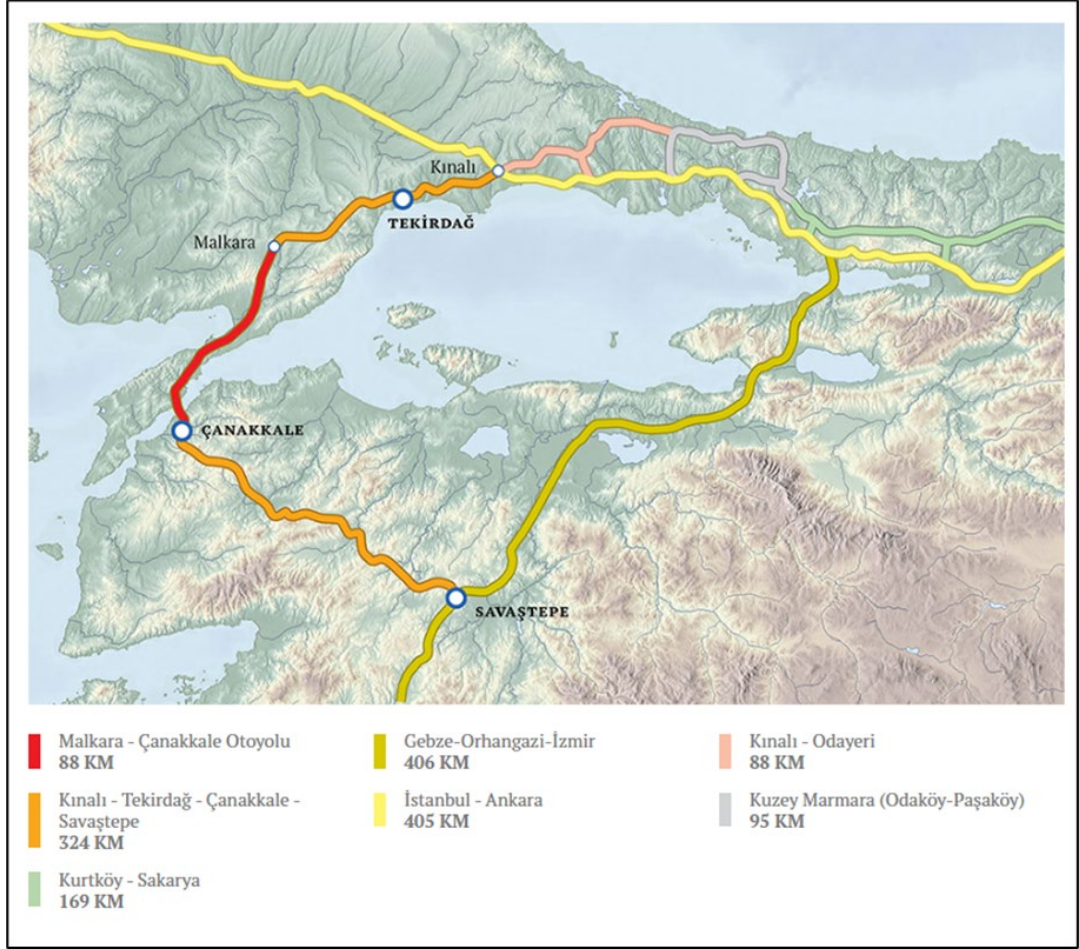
Kınalı
TEKİRDAĞ
Malkara
ÇANAKKALE
SAVAŞTEPE

Malkara - Çanakkale Otoyolu
88 KM

Kınalı - Tekirdağ - Çanakkale - Savaştepe
324 KM

Kurtköy - Sakarya
169 KM

Gebze-Orhangazi-İzmir
406 KM

İstanbul - Ankara
405 KM

Kınalı - Odayeri
88 KM

Kuzey Marmara (Odaköy-Paşaköy)
95 KM